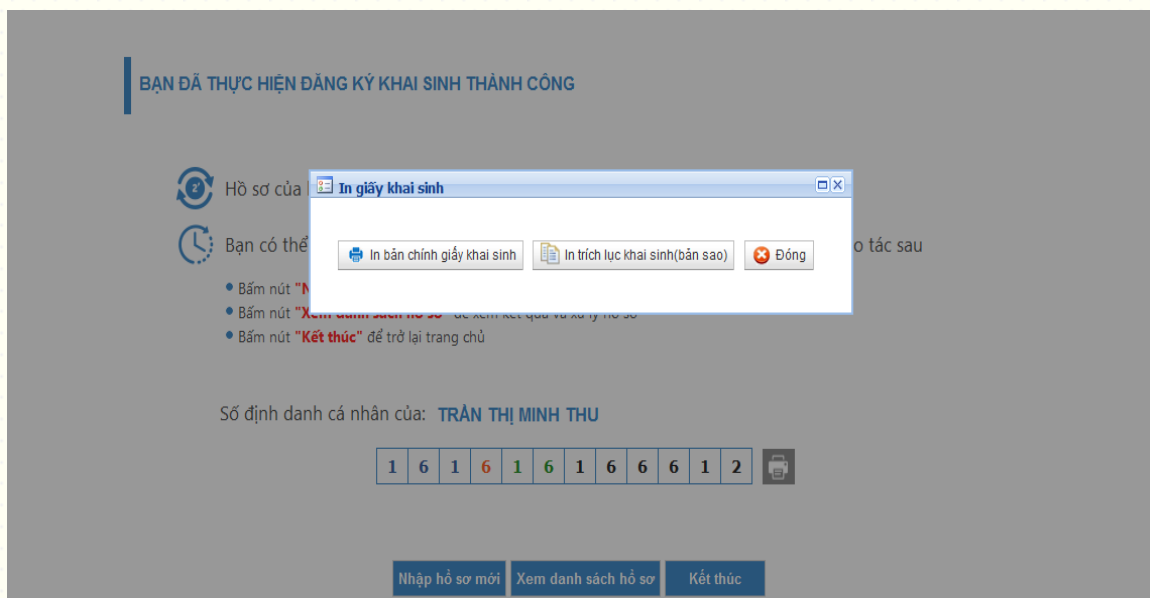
BẠN ĐÃ THỰC HIỆN ĐĂNG KÝ KHAI SINH THÀNH CÔNG

Hồ sơ của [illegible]

Bạn có thể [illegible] o tác sau

In giấy khai sinh

In bản chính giấy khai sinh
In trích lục khai sinh(bản sao)
Đóng

• Bấm nút "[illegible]
• Bấm nút "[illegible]" để xem kết quả và xử lý hồ sơ
• Bấm nút "Kết thúc" để trở lại trang chủ

Số định danh cá nhân của: TRẦN THỊ MINH THU

| 1 | 6 | 1 | 6 | 1 | 6 | 1 | 6 | 6 | 6 | 1 | 2 |
|---|---|---|---|---|---|---|---|---|---|---|---|

Nhập hồ sơ mới
Xem danh sách hồ sơ
Kết thúc